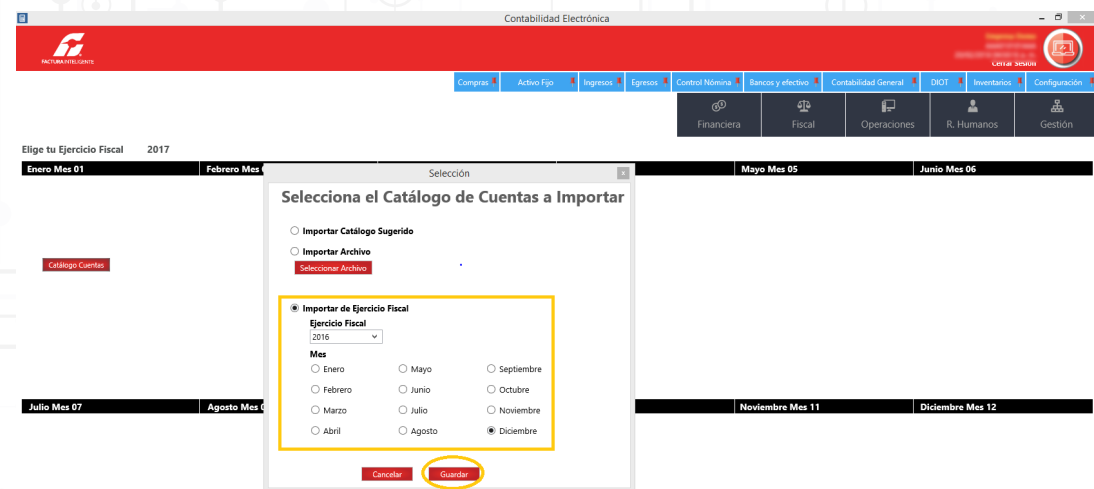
Contabilidad Electrónica

FACTURA INTELIGENTE

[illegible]
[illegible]
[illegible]
Cerrar Sesión

Compras | Activo Fijo | Ingresos | Egresos | Control Nómina | Bancos y efectivo | Contabilidad General | DIOT | Inventarios | Configuración

Financiera | Fiscal | Operaciones | R. Humanos | Gestión

Elige tu Ejercicio Fiscal 2017

Enero Mes 01 | Febrero Mes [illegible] | Mayo Mes 05 | Junio Mes 06

Catálogo Cuentas

Julio Mes 07 | Agosto Mes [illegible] | Noviembre Mes 11 | Diciembre Mes 12

Selección

Selecciona el Catálogo de Cuentas a Importar

Importar Catálogo Sugerido

Importar Archivo

Seleccionar Archivo

Importar de Ejercicio Fiscal

Ejercicio Fiscal

2016

Mes

| | | |
|---|---|---|
| Enero | Mayo | Septiembre |
| Febrero | Junio | Octubre |
| Marzo | Julio | Noviembre |
| Abril | Agosto | Diciembre |

Cancelar Guardar